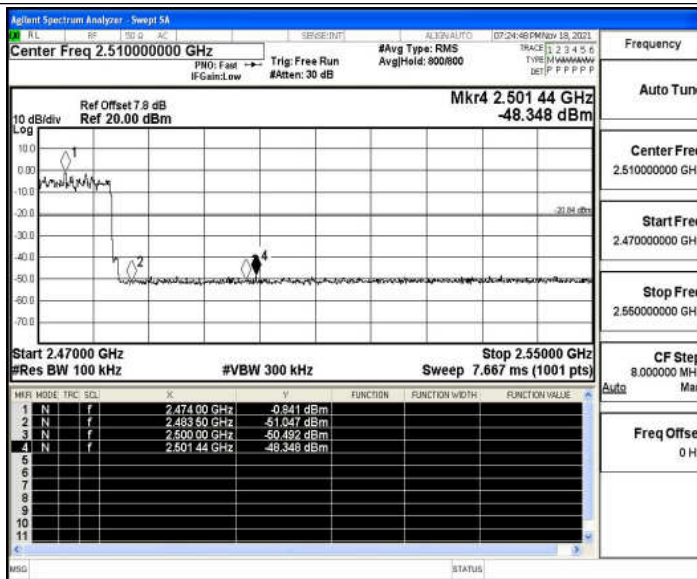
Agilent Spectrum Analyzer - Swept SA

RL RF 50 Ω AC SENSE:INT ALIGN AUTO 07:24:48 PM Nov 18, 2021

Center Freq 2.510000000 GHz

PNO: Fast IFGain:Low Trig: Free Run #Atten: 30 dB

#Avg Type: RMS Avg|Hold: 800/800

TRACE 1 2 3 4 5 6 TYPE M WWWWW DET P P P P P P

Frequency

Ref Offset 7.8 dB
10 dB/div Ref 20.00 dBm

Mkr4 2.501 44 GHz -48.348 dBm

Log

10.0
0.00
-10.0
-20.0
-30.0
-40.0
-50.0
-60.0
-70.0

1
2
4

-20.84 dBm

Start 2.47000 GHz
#Res BW 100 kHz
#VBW 300 kHz
Stop 2.55000 GHz
Sweep 7.667 ms (1001 pts)

| MKR | MODE | TRC | SCL | X | Y | FUNCTION | FUNCTION WIDTH | FUNCTION VALUE |
|---|---|---|---|---|---|---|---|---|
| 1 | N | | f | 2.474 00 GHz | -0.841 dBm | | | |
| 2 | N | | f | 2.483 50 GHz | -51.047 dBm | | | |
| 3 | N | | f | 2.500 00 GHz | -50.492 dBm | | | |
| 4 | N | | f | 2.501 44 GHz | -48.348 dBm | | | |
| 5 | | | | | | | | |
| 6 | | | | | | | | |
| 7 | | | | | | | | |
| 8 | | | | | | | | |
| 9 | | | | | | | | |
| 10 | | | | | | | | |
| 11 | | | | | | | | |

Auto Tun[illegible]

Center Fre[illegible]
2.510000000 GH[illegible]

Start Fre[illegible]
2.470000000 GH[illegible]

Stop Fre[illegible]
2.550000000 GH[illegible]

CF Ste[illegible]
8.000000 MH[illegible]
Auto Ma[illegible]

Freq Offse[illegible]
0 H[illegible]

MSG STATUS